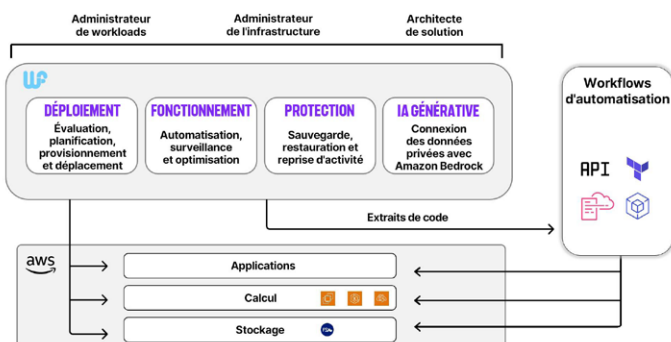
Administrateur de workloads

Administrateur de l'infrastructure

Architecte de solution

DÉPLOIEMENT
Évaluation, planification, provisionnement et déplacement

FONCTIONNEMENT
Automatisation, surveillance et optimisation

PROTECTION
Sauvegarde, restauration et reprise d'activité

IA GÉNÉRATIVE
Connexion des données privées avec Amazon Bedrock

Workflows d'automatisation

API

Extraits de code

aws

Applications

Calcul

Stockage